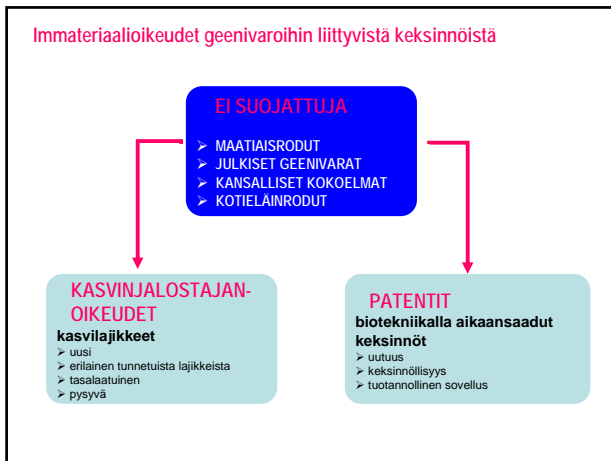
Immateriaalioikeudet geenivaroihin liittyvistä keksinnöistä

EI SUOJATTUJA

- MAATIAISRODUT
- JULKISET GEENIVARAT
- KANSALLISET KOKOELMAT
- KOTIELÄINRODUT

KASVINJALOSTAJAN-OIKEUDET

kasvilajikkeet

- uusi
- erilainen tunnetuista lajikkeista
- tasalaatuinen
- pysyvä

PATENTIT

biotekniikalla aikaansaadut keksinnöt

- uutuus
- keksinnöllisyys
- tuotannollinen sovellus